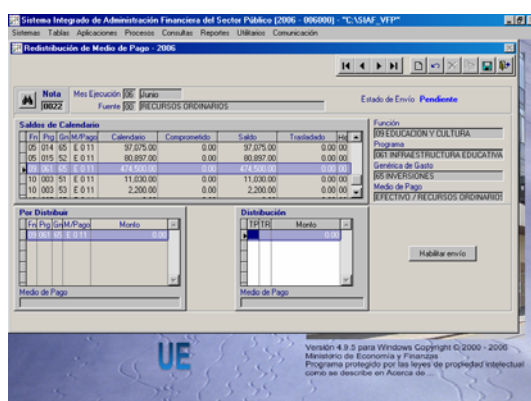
Sistema Integrado de Administración Financiera del Sector Público (2006 - 006000) - "C:\SIAF_VFP"

Sistemas Tablas Aplicaciones Procesos Consultas Reportes Utilitarios Comunicación

Redistribución de Medio de Pago - 2006

Nota 0822

Mes Ejecución 06 Junio

Fuente 00 RECURSOS ORDINARIOS

Estado de Envío Pendiente

Saldos de Calendario

| Fn | Prg | Gn | M/Pago | Calendario | Comprometido | Saldo | Trasladado | Ha |
|---|---|---|---|---|---|---|---|---|
| 05 | 014 | 65 | E 0 11 | 97,075.00 | 0.00 | 97,075.00 | 0.00 | 00 |
| 05 | 015 | 52 | E 0 11 | 80,897.00 | 0.00 | 80,897.00 | 0.00 | 00 |
| 09 | 061 | 65 | E 0 11 | 474,550.00 | 0.00 | 474,550.00 | 0.00 | 00 |
| 10 | 003 | 51 | E 0 11 | 11,030.00 | 0.00 | 11,030.00 | 0.00 | 00 |
| 10 | 003 | 53 | E 0 11 | 2,200.00 | 0.00 | 2,200.00 | 0.00 | 00 |

Función
09 EDUCACION Y CULTURA
Programa
061 INFRAESTRUCTURA EDUCATIVA
Genérica de Gasto
65 INVERSIONES
Medio de Pago
EFECTIVO / RECURSOS ORDINARIOS

Por Distribuir

| Fn | Prg | Gn | M/Pago | Monto |
|---|---|---|---|---|
| 09 | 061 | 65 | E 0 11 | 0.00 |

Medio de Pago

Distribución

| TP | TR | Monto |
|---|---|---|
| | | |

Medio de Pago

Habilitar envío

UE

Versión 4.9.5 para Windows Copyright © 2000 - 2006
Ministerio de Economía y Finanzas
Programa protegido por las leyes de propiedad intelectual como se describe en Acerca de ...